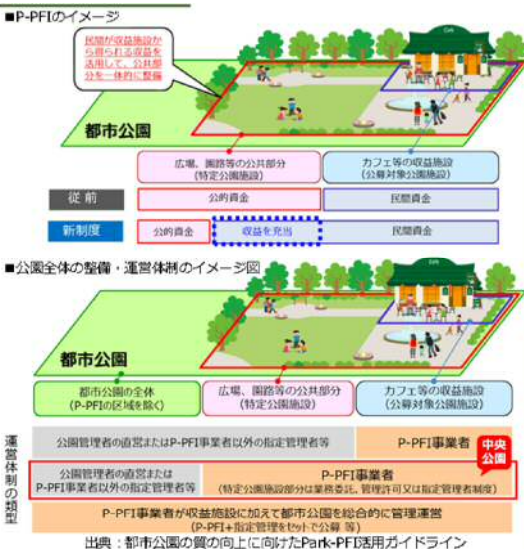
■P-PFIのイメージ

民間が収益施設から得られる収益を活用して、公共部分を一体的に整備

Cafe

都市公園

広場、園路等の公共部分
(特定公園施設)

カフェ等の収益施設
(公募対象公園施設)

従前

公的資金

民間資金

新制度

公的資金

収益を充当

民間資金

■公園全体の整備・運営体制のイメージ図

Cafe

都市公園

都市公園の全体
(P-PFIの区域を除く)

広場、園路等の公共部分
(特定公園施設)

カフェ等の収益施設
(公募対象公園施設)

運営体制の類型

公園管理者の直営またはP-PFI事業者以外の指定管理者等

P-PFI事業者

中央公園

公園管理者の直営または
P-PFI事業者以外の指定管理者等

P-PFI事業者
(特定公園施設部分は業務委託、管理許可又は指定管理者制度)

P-PFI事業者が収益施設に加えて都市公園を総合的に管理運営
(P-PFI+指定管理をセットで公募 等)

出典：都市公園の質の向上に向けたPark-PFI活用ガイドライン